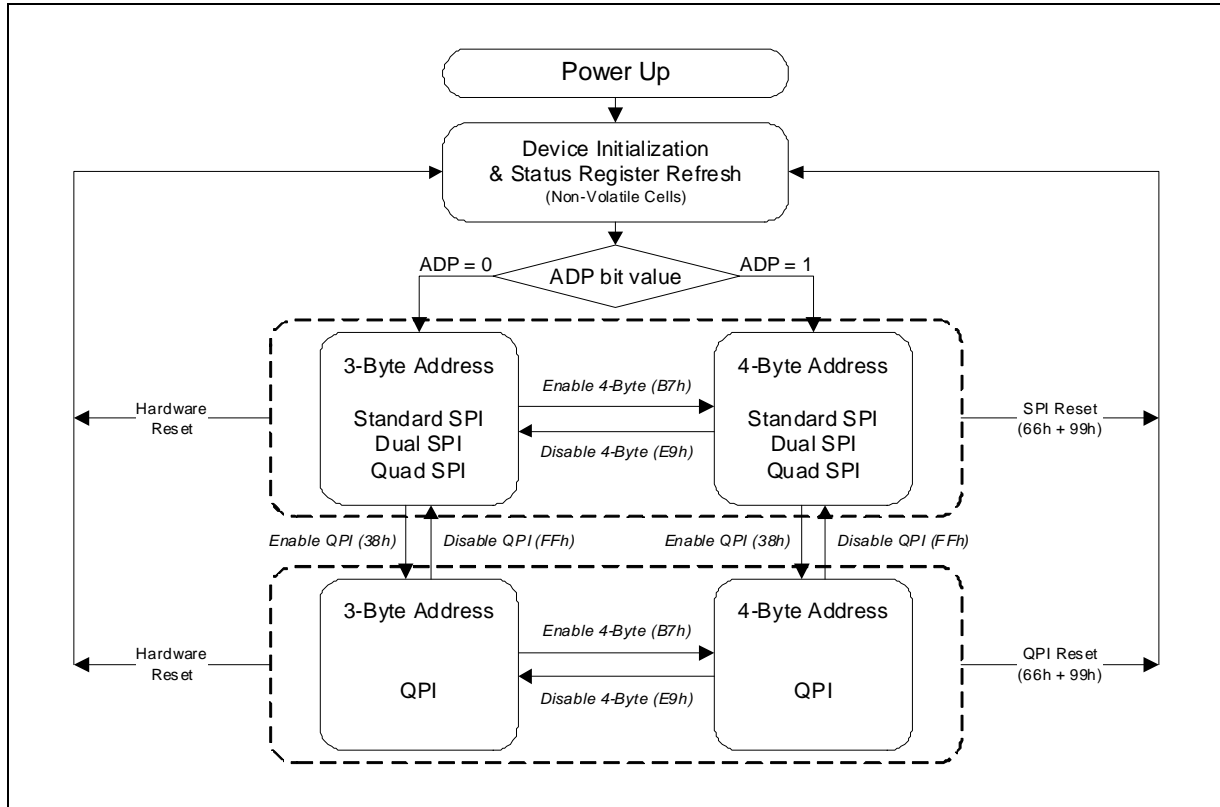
Power Up

Device Initialization
& Status Register Refresh
(Non-Volatile Cells)

ADP = 0

ADP bit value

ADP = 1

Hardware
Reset

3-Byte Address

Standard SPI
Dual SPI
Quad SPI

Enable 4-Byte (B7h)

Disable 4-Byte (E9h)

4-Byte Address

Standard SPI
Dual SPI
Quad SPI

SPI Reset
(66h + 99h)

Enable QPI (38h)

Disable QPI (FFh)

Enable QPI (38h)

Disable QPI (FFh)

Hardware
Reset

3-Byte Address

QPI

Enable 4-Byte (B7h)

Disable 4-Byte (E9h)

4-Byte Address

QPI

QPI Reset
(66h + 99h)